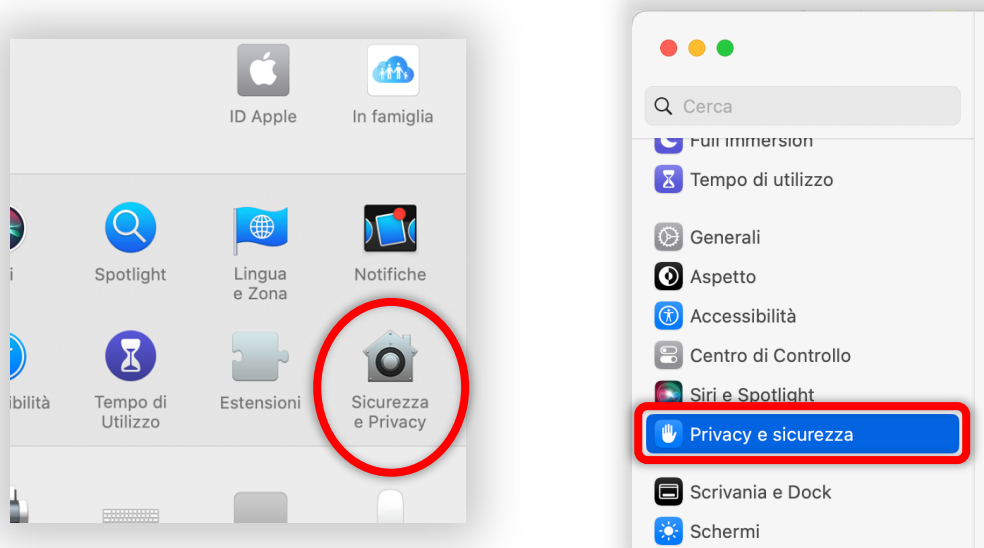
ID Apple
In famiglia

i
Spotlight
Lingua e Zona
Notifiche

ibilità
Tempo di Utilizzo
Estensioni
Sicurezza e Privacy

Cerca
Full immersion
Tempo di utilizzo
Generali
Aspetto
Accessibilità
Centro di Controllo
Siri e Spotlight
Privacy e sicurezza
Scrivania e Dock
Schermi